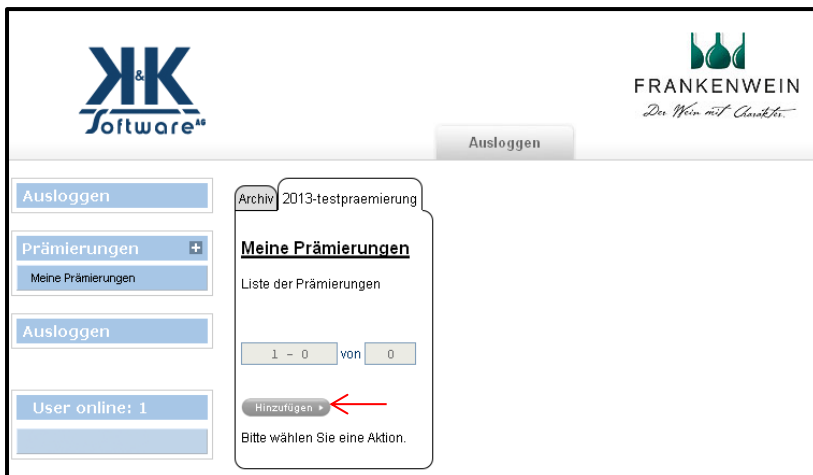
K&K Software AG

FRANKENWEIN
Der Wein mit Charakter

Ausloggen

Ausloggen

Prämierungen
Meine Prämierungen

Ausloggen

User online: 1

Archiv
2013-testpraemierung

Meine Prämierungen

Liste der Prämierungen

1 - 0 von 0

Hinzufügen

Bitte wählen Sie eine Aktion.